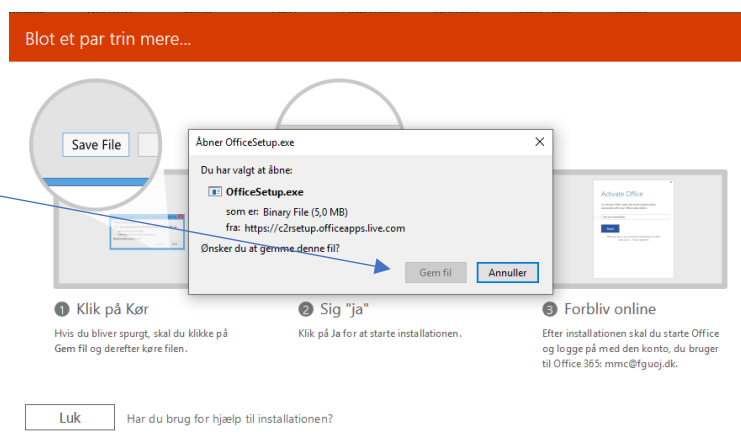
Blot et par trin mere...

Save File

Åbner OfficeSetup.exe

×

Du har valgt at åbne:

OfficeSetup.exe

som er: Binary File (5,0 MB)

fra: https://c2rsetup.officeapps.live.com

Ønsker du at gemme denne fil?

Gem fil

Annuller

Activate Office

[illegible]

1 Klik på Kør

Hvis du bliver spurgt, skal du klikke på Gem fil og derefter køre filen.

2 Sig "ja"

Klik på Ja for at starte installationen.

3 Forbliv online

Efter installationen skal du starte Office og logge på med den konto, du bruger til Office 365: mmc@fguoj.dk.

Luk

Har du brug for hjælp til installationen?